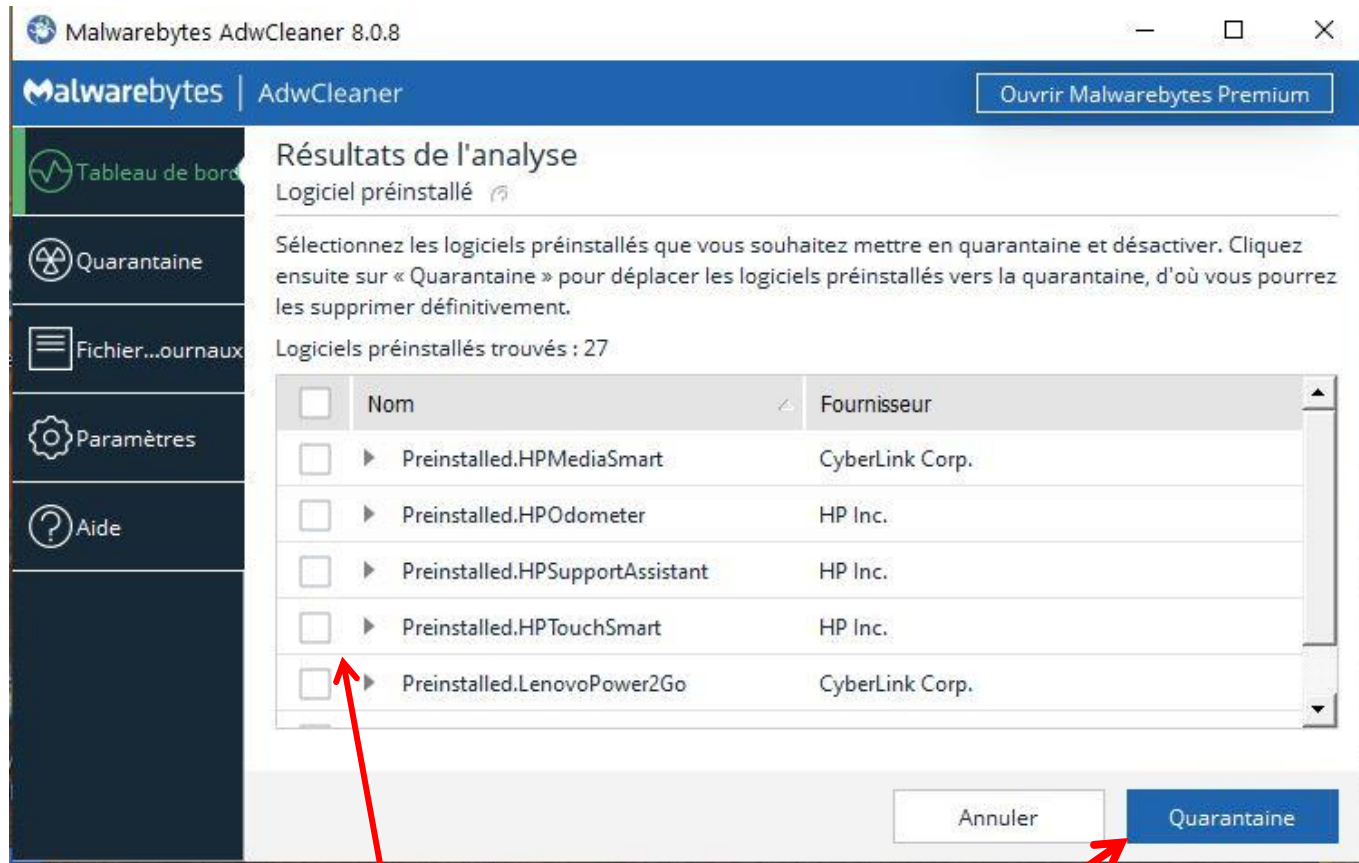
Malwarebytes AdwCleaner 8.0.8

Malwarebytes | AdwCleaner

Ouvrir Malwarebytes Premium

Tableau de bord

Quarantaine

Fichier...ournaux

Paramètres

Aide

Résultats de l'analyse

Logiciel préinstallé

Sélectionnez les logiciels préinstallés que vous souhaitez mettre en quarantaine et désactiver. Cliquez ensuite sur « Quarantaine » pour déplacer les logiciels préinstallés vers la quarantaine, d'où vous pourrez les supprimer définitivement.

Logiciels préinstallés trouvés : 27

| | Nom | Fournisseur |
|---|---|---|
| | Preinstalled.HPMediaSmart | CyberLink Corp. |
| | Preinstalled.HPOdometer | HP Inc. |
| | Preinstalled.HPSupportAssistant | HP Inc. |
| | Preinstalled.HPTouchSmart | HP Inc. |
| | Preinstalled.LenovoPower2Go | CyberLink Corp. |

Annuler

Quarantaine